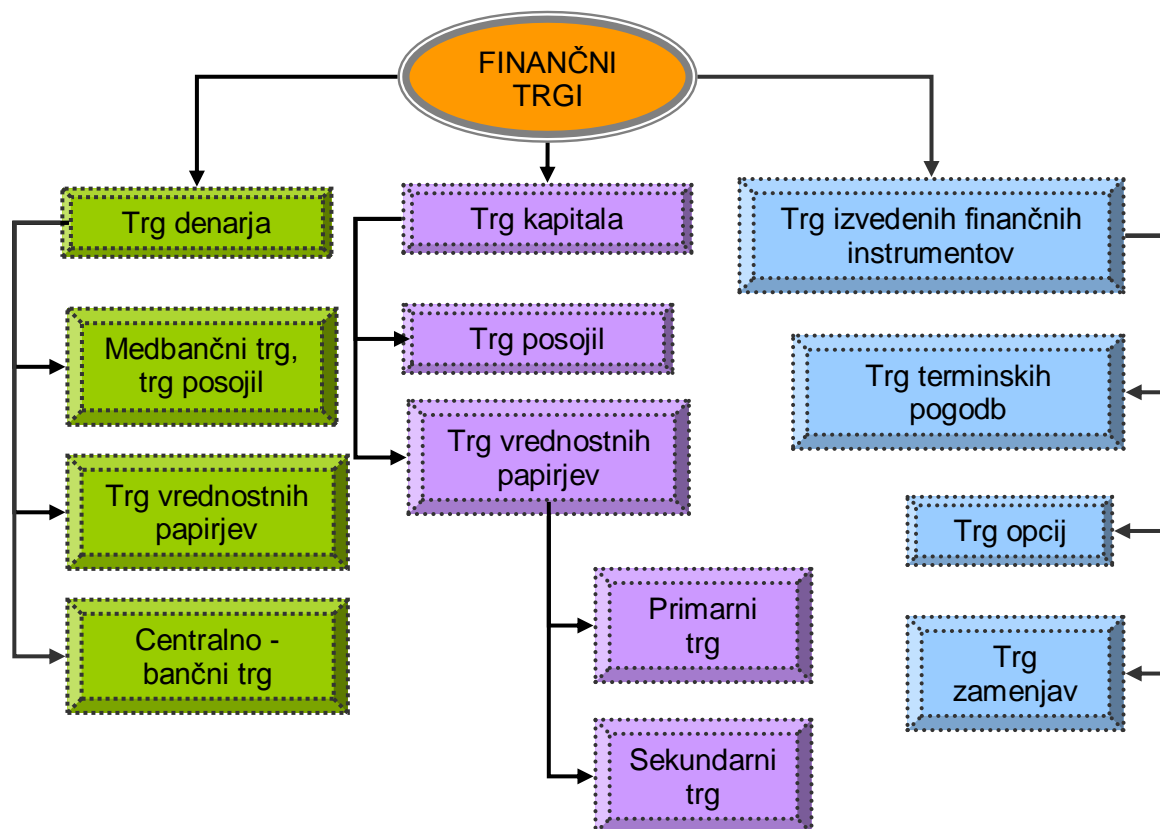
FINANČNI TRGI

Trg denarja

Medbančni trg, trg posojil

Trg vrednostnih papirjev

Centralno - bančni trg

Trg kapitala

Trg posojil

Trg vrednostnih papirjev

Primarni trg

Sekundarni trg

Trg izvedenih finančnih instrumentov

Trg terminskih pogodb

Trg opcij

Trg zamenjav